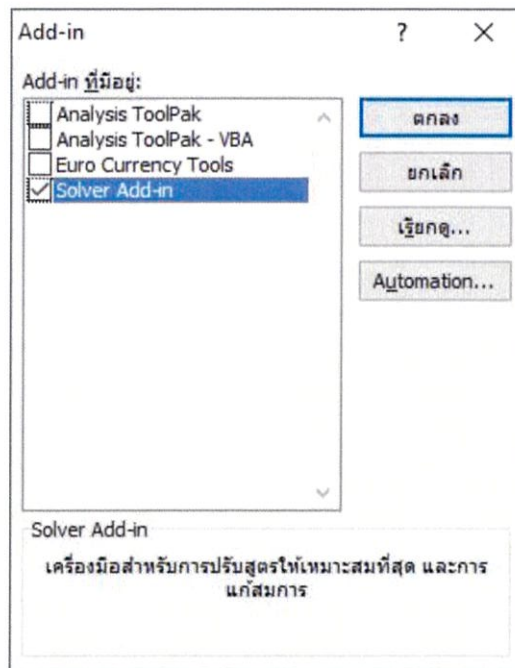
Add-in ? X

Add-in ที่มีอยู่:

Analysis ToolPak
Analysis ToolPak - VBA
Euro Currency Tools
Solver Add-in

ตกลง
ยกเลิก
เรียกดู...
Automation...

Solver Add-in

เครื่องมือสำหรับการปรับสูตรให้เหมาะสมที่สุด และการแก้สมการ